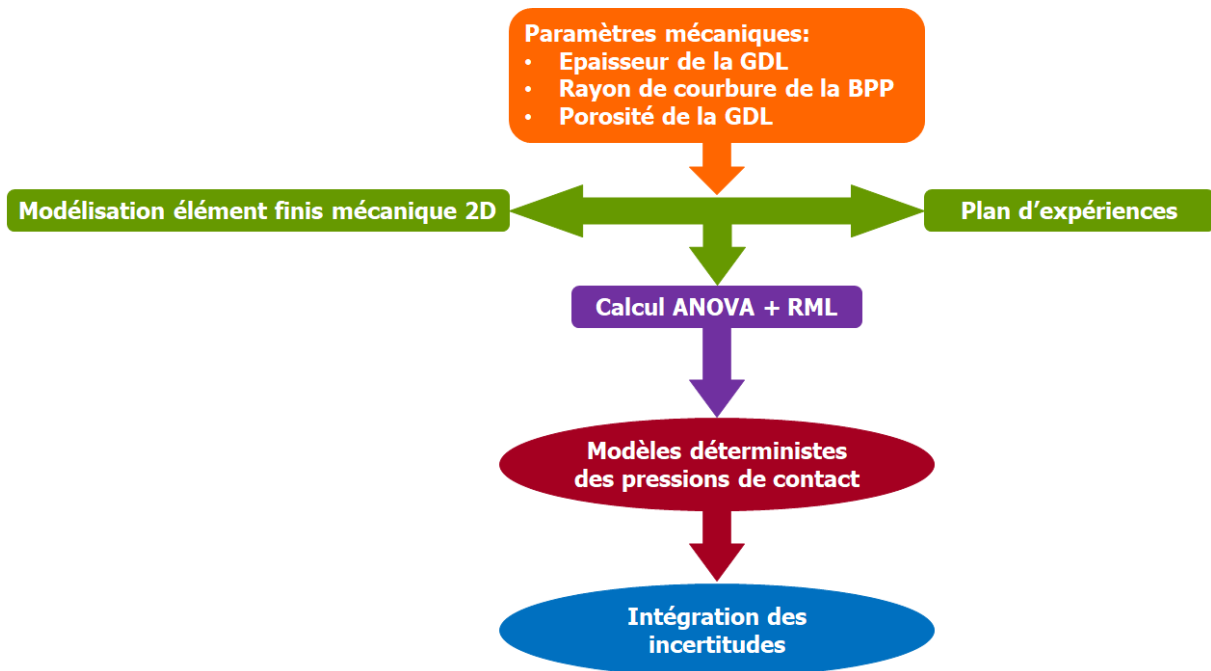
Paramètres mécaniques:
• Epaisseur de la GDL
• Rayon de courbure de la BPP
• Porosité de la GDL

Modélisation élément finis mécanique 2D

Plan d'expériences

Calcul ANOVA + RML

Modèles déterministes des pressions de contact

Intégration des incertitudes